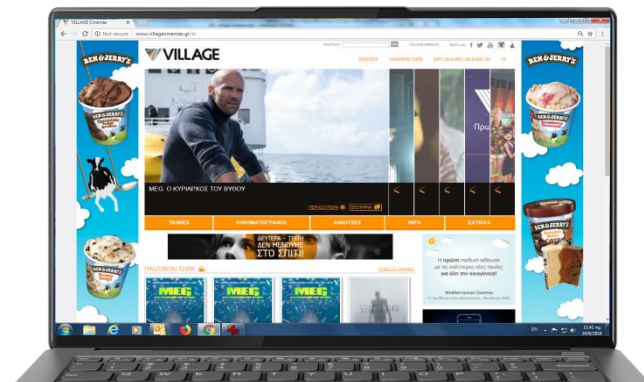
VILLAGE Cinemas

Not secure | www.villagecinemas.gr/el

VILLAGE

BEN & JERRY'S

BEN & JERRY'S

MEG. Ο ΚΥΡΙΑΡΧΟΣ ΤΟΥ ΒΥΘΟΥ

ΠΕΡΙΣΣΟΤΕΡΑ ΤΡΕΙΛΕΡ

ΤΑΙΝΙΕΣ

ΚΙΝΗΜΑΤΟΓΡΑΦΟΙ

ΑΝΟΙΞΕΙΣ

INFO

EXTRAS

ΔΕΥΤΕΡΑ - ΤΡΙΤΗ
ΔΕΝ ΜΕΝΟΥΜΕ
ΣΤΟ ΣΠΙΤΙ

ΠΑΙΖΟΝΤΑΙ ΤΩΡΑ

MEG

MEG

MEG

Η πρώτη παιδική αίθουσα με τις καλύτερες νέες ταινίες για όλη την οικογένεια!

Mediterranean Cosmos

ΕΝ

24/8/2018